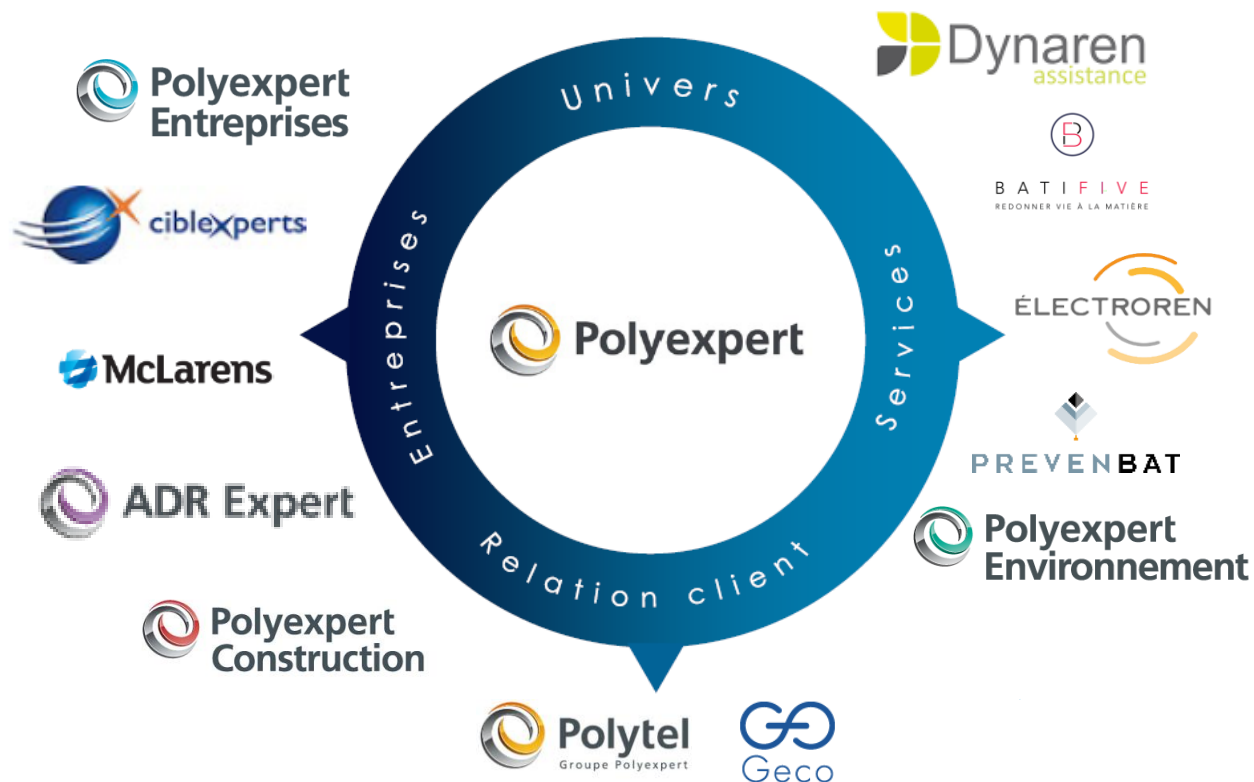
Polyexpert Entreprises

Univers

Dynaren assistance

B

BATIFIVE
REDONNER VIE À LA MATIÈRE

ciblexperts

Entreprises

Polyexpert

Services

ÉLECTROREN

McLarens

PREVENBAT

ADR Expert

Polyexpert Environnement

Relation client

Polyexpert Construction

Polytel
Groupe Polyexpert

Geco